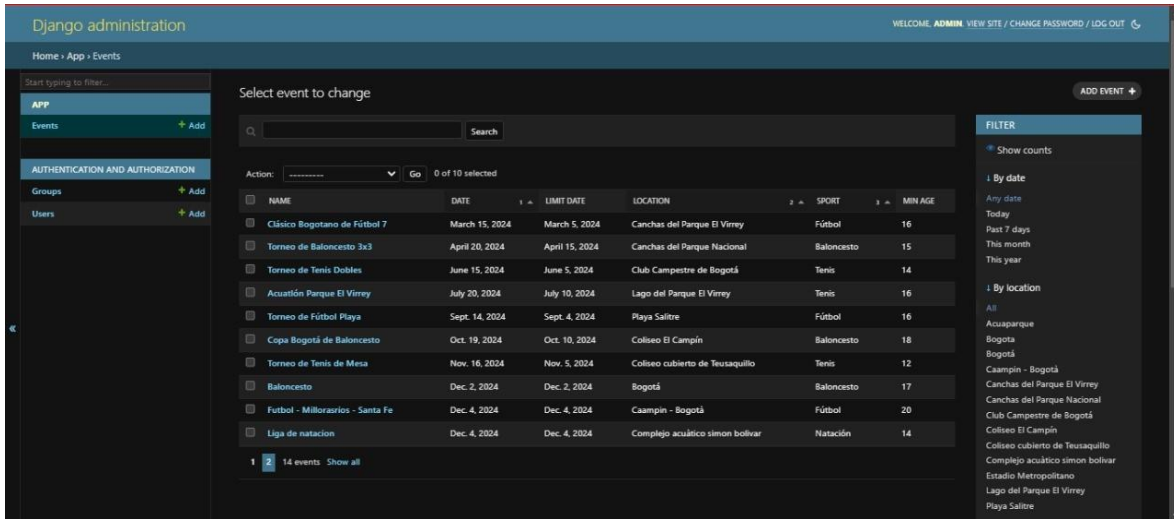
Django administration

WELCOME, ADMIN. VIEW SITE / CHANGE PASSWORD / LOG OUT

Home › App › Events

Start typing to filter...

APP

Events + Add

AUTHENTICATION AND AUTHORIZATION

Groups + Add

Users + Add

«

Select event to change

ADD EVENT +

Search

Action: --------- Go 0 of 10 selected

| NAME | DATE 1 | LIMIT DATE | LOCATION 2 | SPORT 3 | MIN AGE |
|---|---|---|---|---|---|
| Clásico Bogotano de Fútbol 7 | March 15, 2024 | March 5, 2024 | Canchas del Parque El Virrey | Fútbol | 16 |
| Torneo de Baloncesto 3x3 | April 20, 2024 | April 15, 2024 | Canchas del Parque Nacional | Baloncesto | 15 |
| Torneo de Tenis Dobles | June 15, 2024 | June 5, 2024 | Club Campestre de Bogotá | Tenis | 14 |
| Acuatión Parque El Virrey | July 20, 2024 | July 10, 2024 | Lago del Parque El Virrey | Tenis | 16 |
| Torneo de Fútbol Playa | Sept. 14, 2024 | Sept. 4, 2024 | Playa Salitre | Fútbol | 16 |
| Copa Bogotá de Baloncesto | Oct. 19, 2024 | Oct. 10, 2024 | Coliseo El Campín | Baloncesto | 18 |
| Torneo de Tenis de Mesa | Nov. 16, 2024 | Nov. 5, 2024 | Coliseo cubierto de Teusaquillo | Tenis | 12 |
| Baloncesto | Dec. 2, 2024 | Dec. 2, 2024 | Bogotá | Baloncesto | 17 |
| Futbol - Millorasrios - Santa Fe | Dec. 4, 2024 | Dec. 4, 2024 | Caampin - Bogotá | Fútbol | 20 |
| Liga de natacion | Dec. 4, 2024 | Dec. 4, 2024 | Complejo acuático simon bolivar | Natación | 14 |

1 2 14 events Show all

FILTER

Show counts

↓ By date

Any date
Today
Past 7 days
This month
This year

↓ By location

All
Acuaparque
Bogota
Bogotá
Caampin - Bogotá
Canchas del Parque El Virrey
Canchas del Parque Nacional
Club Campestre de Bogotá
Coliseo El Campín
Coliseo cubierto de Teusaquillo
Complejo acuático simon bolivar
Estadio Metropolitano
Lago del Parque El Virrey
Playa Salitre